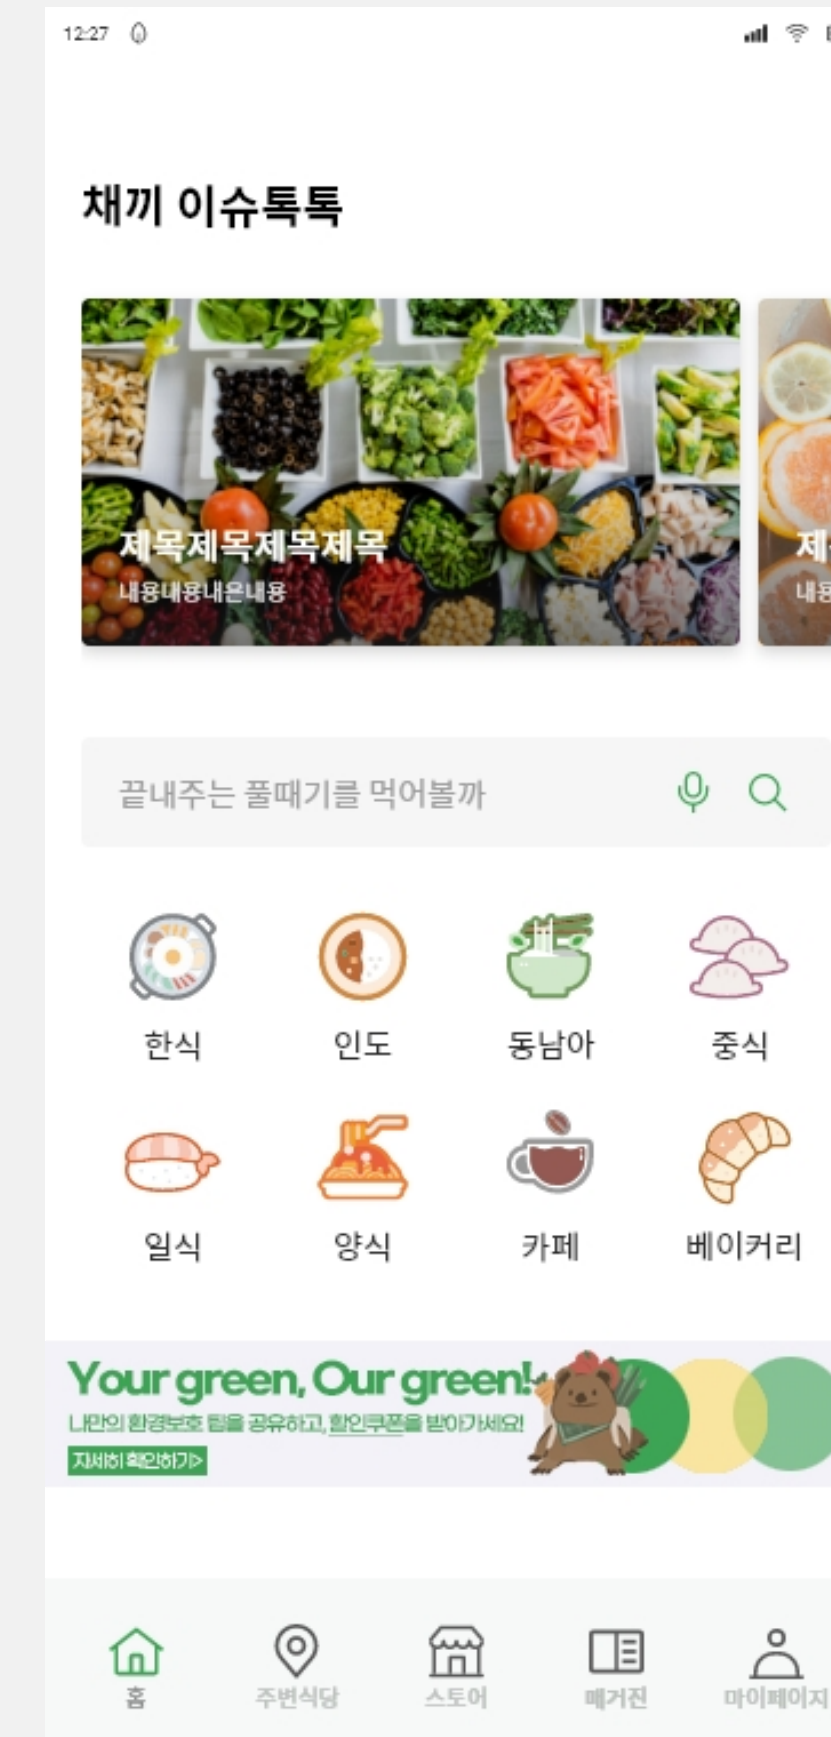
12:27

채끼 이슈톡톡

제목제목제목제목
내용내용내은내용

제
내용

끝내주는 풀때기를 먹어볼까

한식
인도
동남아
중식
일식
양식
카페
베이커리

Your green, Our green!
나만의 환경보호 팁을 공유하고, 할인쿠폰을 받아가세요!
자세히 확인하기>

홈
주변식당
스토어
매거진
마이페이지